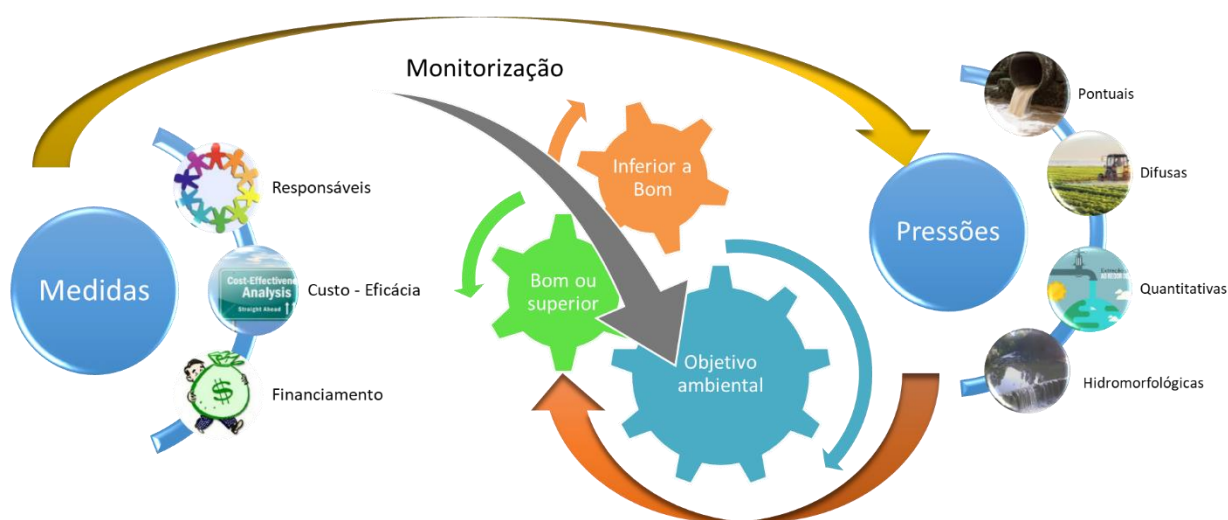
Monitorização

Medidas

Responsáveis

Cost-Effectiveness Analysis
Straight Ahead

Custo - Eficácia

$

Financiamento

Inferior a Bom

Bom ou superior

Objetivo ambiental

Pressões

Pontuais

Difusas

Quantitativas

Hidromorfológicas